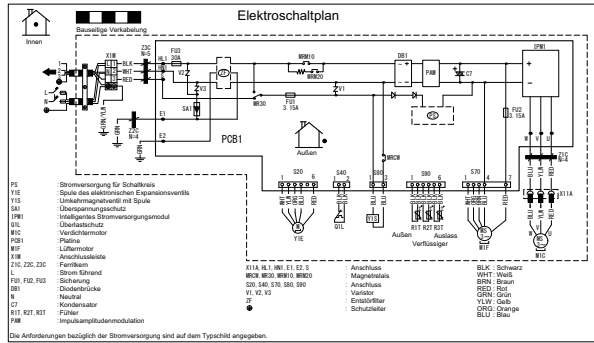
Innen

Bauseitige Verkabelung

Elektroschaltplan

X1M
BLK
WHT
RED
1
2
3
L
N

Z3C N=5
HL1
FU3 30A
MRM10
MRM20
DB1
PAM
C7
IPM1
V2
V3
V1
SA1
MR30
FU1 3.15A
Z2C N=4
E1
E2
PCB1
FU2 3.15A
Außen
MRCW
Z1C N=4
X11A
U V W

S20
S40
S80
S90
S70
1 6
Y1E
Q1L
Y1S
R1T R2T R3T
Außen
Verflüssiger
Auslass
M1F
M1C

PS Stromversorgung für Schaltkreis
Y1E Spule des elektronischen Expansionsventils
Y1S Umkehrmagnetventil mit Spule
SA1 Überspannungsschutz
IPM1 Intelligentes Stromversorgungsmodul
Q1L Überlastschutz
M1C Verdichtermotor
PCB1 Platine
M1F Lüftermotor
X1M Anschlussleiste
Z1C, Z2C, Z3C Ferritkern
L Strom führend
FU1, FU2, FU3 Sicherung
DB1 Diodenbrücke
N Neutral
C7 Kondensator
R1T, R2T, R3T Fühler
PAM Impulsamplitudenmodulation

X11A, HL1, HN1, E1, E2, S : Anschluss
MRCW, MR30, MRM10, MRM20 : Magnetrelais
S20, S40, S70, S80, S90 : Anschluss
V1, V2, V3 : Varistor
ZF : Entstörfilter
⊕ : Schutzleiter

BLK : Schwarz
WHT : Weiß
BRN : Braun
RED : Rot
GRN : Grün
YLW : Gelb
ORG : Orange
BLU : Blau

Die Anforderungen bezüglich der Stromversorgung sind auf dem Typschild angegeben.